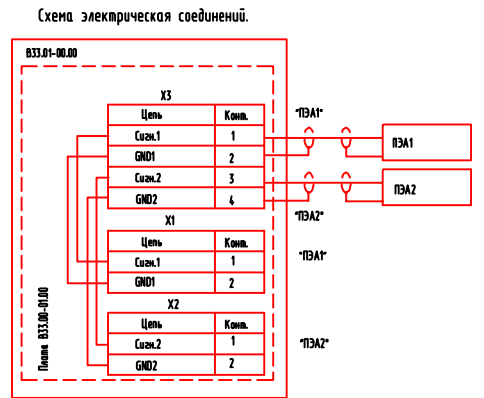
Схема электрическая соединений.

В33.01-00.00

Плата В33.00-01.00

X3

| Цепь | Конт. |
|---|---|
| Сигн.1 | 1 |
| GND1 | 2 |
| Сигн.2 | 3 |
| GND2 | 4 |

"ПЭА1"

"ПЭА2"

ПЭА1

ПЭА2

X1

| Цепь | Конт. |
|---|---|
| Сигн.1 | 1 |
| GND1 | 2 |

"ПЭА1"

X2

| Цепь | Конт. |
|---|---|
| Сигн.2 | 1 |
| GND2 | 2 |

"ПЭА2"